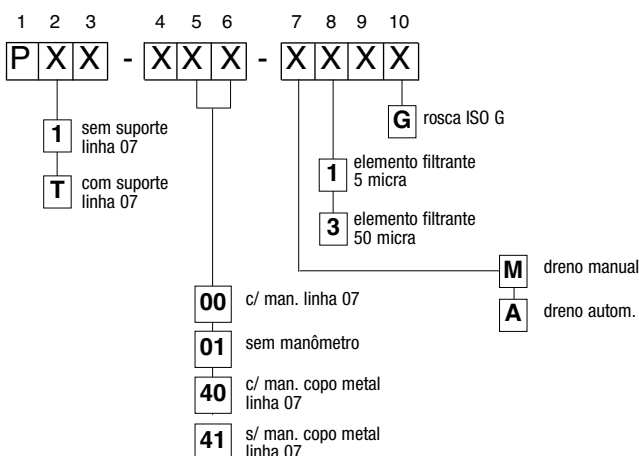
1 2 3 4 5 6 7 8 9 10

P X X - X X X - X X X X

1 sem suporte linha 07

T com suporte linha 07

G rosca ISO G

1 elemento filtrante 5 micra

3 elemento filtrante 50 micra

M dreno manual

A dreno autom.

00 c/ man. linha 07

01 sem manômetro

40 c/ man. copo metal linha 07

41 s/ man. copo metal linha 07